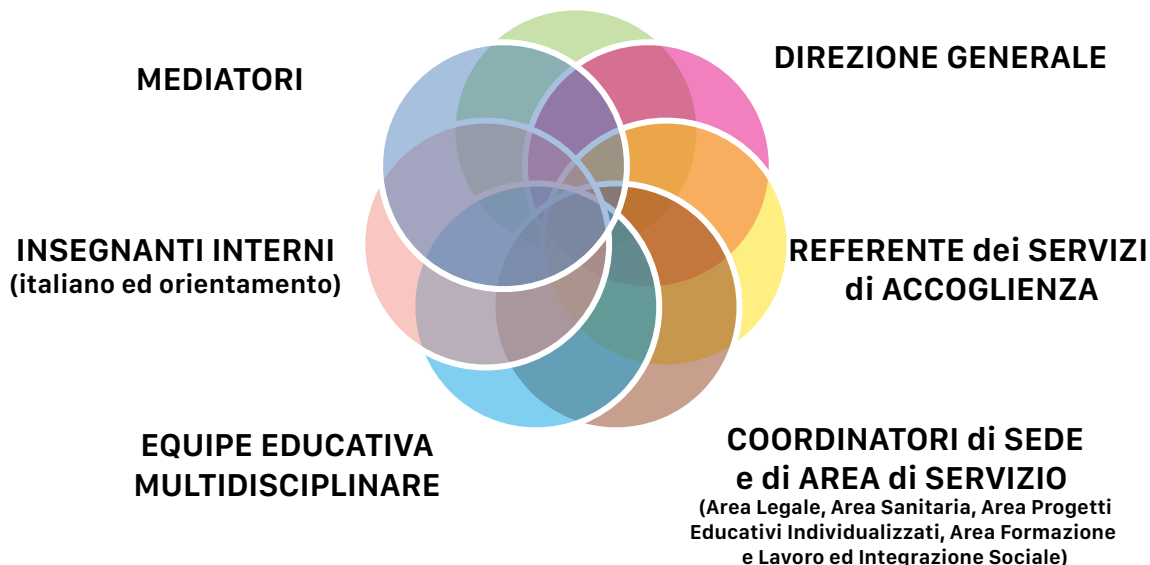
MEDIATORI

DIREZIONE GENERALE

INSEGNANTI INTERNI
(italiano ed orientamento)

REFERENTE dei SERVIZI di ACCOGLIENZA

EQUIPE EDUCATIVA MULTIDISCIPLINARE

COORDINATORI di SEDE e di AREA di SERVIZIO
(Area Legale, Area Sanitaria, Area Progetti Educativi Individualizzati, Area Formazione e Lavoro ed Integrazione Sociale)